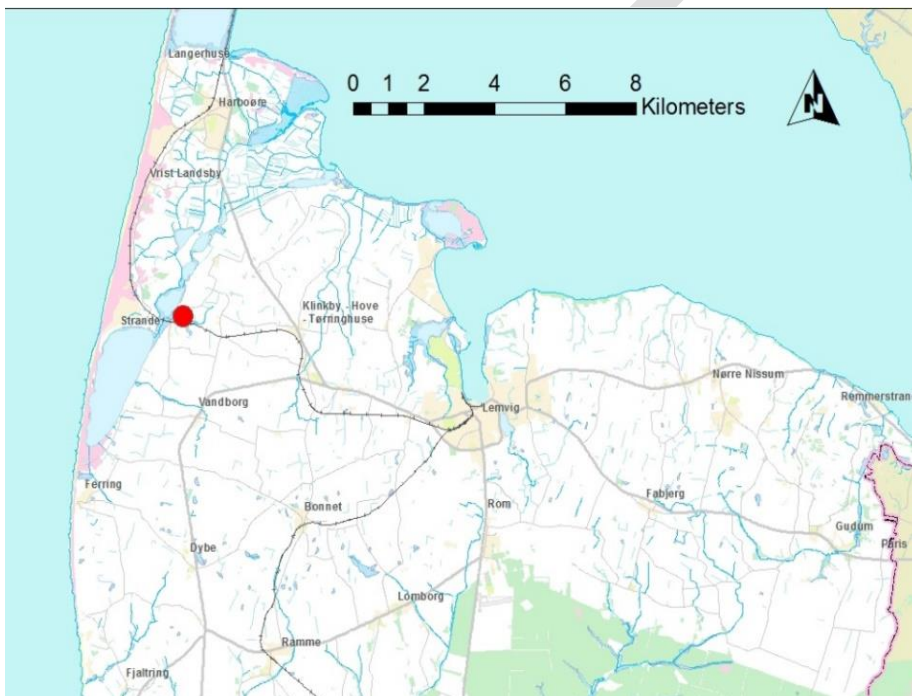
0 1 2 4 6 8
Kilometers

N

Langerhuse
Harboøre
Vrist Landsby
Klinkby - Hove - Tørringhuse
Strande
Vandborg
Lemvig
Nørre Nissum
Remmerstran
Ferring
Bonnet
Rom
Fabjerg
Gudum
Paris
Dybe
Lomborg
Ramme
Fjaltring